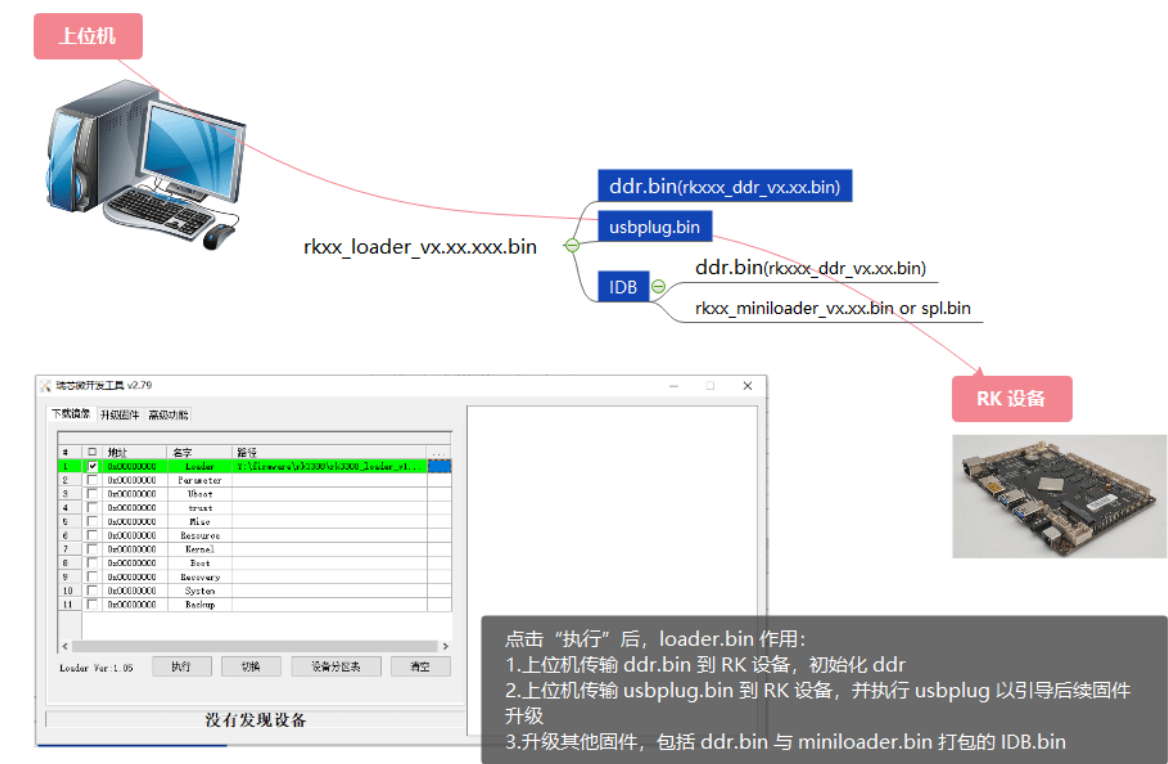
上位机

rkxx_loader_vx.xx.xxx.bin

ddr.bin(rkxxx_ddr_vx.xx.bin)

usbplug.bin

IDB

ddr.bin(rkxxx_ddr_vx.xx.bin)

rkxx_miniloader_vx.xx.bin or spl.bin

RK 设备

瑞芯微开发工具 v2.79

下载镜像 升级固件 高级功能

| # | □ | 地址 | 名字 | 路径 | ... |
|---|---|---|---|---|---|
| 1 | ☑ | 0x00000000 | Loader | Y:\firmware\rk3308\rk3308_loader_v1... | |
| 2 | □ | 0x00000000 | Parameter | | |
| 3 | □ | 0x00000000 | Uboot | | |
| 4 | □ | 0x00000000 | trust | | |
| 5 | □ | 0x00000000 | Misc | | |
| 6 | □ | 0x00000000 | Resource | | |
| 7 | □ | 0x00000000 | Kernel | | |
| 8 | □ | 0x00000000 | Boot | | |
| 9 | □ | 0x00000000 | Recovery | | |
| 10 | □ | 0x00000000 | System | | |
| 11 | □ | 0x00000000 | Backup | | |

Loader Ver:1.05 执行 切换 设备分区表 清空

没有发现设备

点击“执行”后，loader.bin 作用：
1.上位机传输 ddr.bin 到 RK 设备，初始化 ddr
2.上位机传输 usbplug.bin 到 RK 设备，并执行 usbplug 以引导后续固件升级
3.升级其他固件，包括 ddr.bin 与 miniloader.bin 打包的 IDB.bin